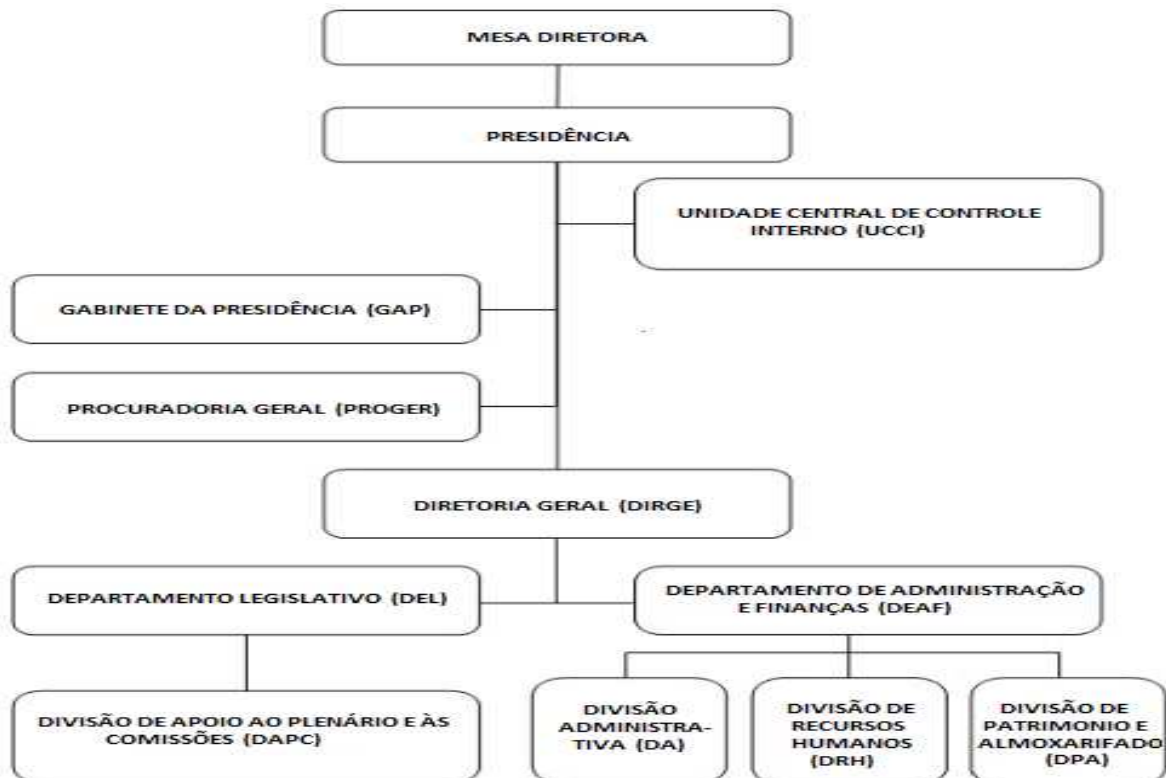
MESA DIRETORA

PRESIDÊNCIA

UNIDADE CENTRAL DE CONTROLE INTERNO (UCCI)

GABINETE DA PRESIDÊNCIA (GAP)

PROCURADORIA GERAL (PROGER)

DIRETORIA GERAL (DIRGE)

DEPARTAMENTO LEGISLATIVO (DEL)

DEPARTAMENTO DE ADMINISTRAÇÃO E FINANÇAS (DEAF)

DIVISÃO DE APOIO AO PLENÁRIO E ÀS COMISSÕES (DAPC)

DIVISÃO ADMINISTRATIVA (DA)

DIVISÃO DE RECURSOS HUMANOS (DRH)

DIVISÃO DE PATRIMONIO E ALMOXARIFADO (DPA)